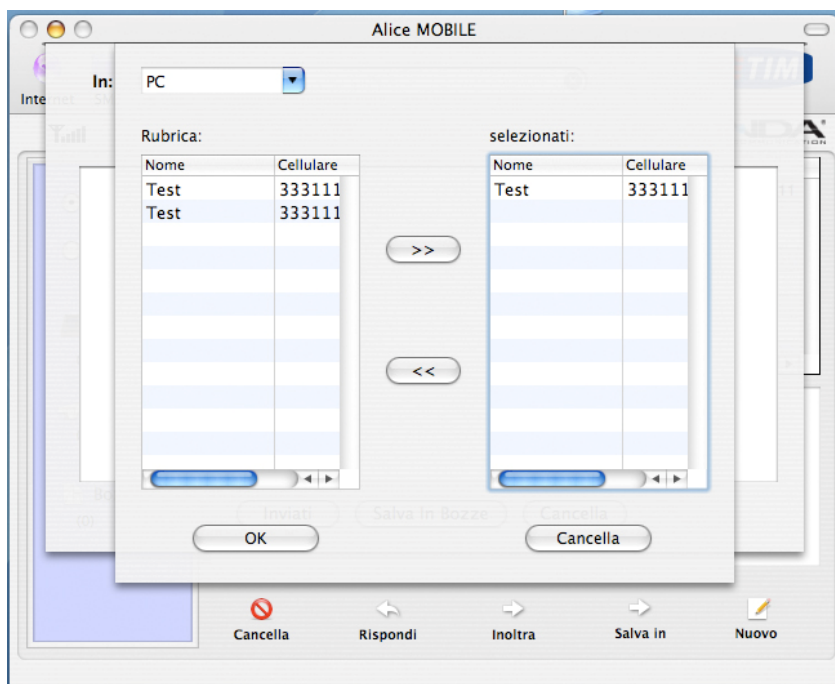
Alice MOBILE

Internet SM

TIM

In: PC

Rubrica:

| Nome | Cellulare |
|---|---|
| Test | 333111 |
| Test | 333111 |

>>

<<

selezionati:

| Nome | Cellulare |
|---|---|
| Test | 333111 |

Inviati Salva in Bozze Cancella

OK

Cancella

Cancella Rispondi Inoltra Salva in Nuovo